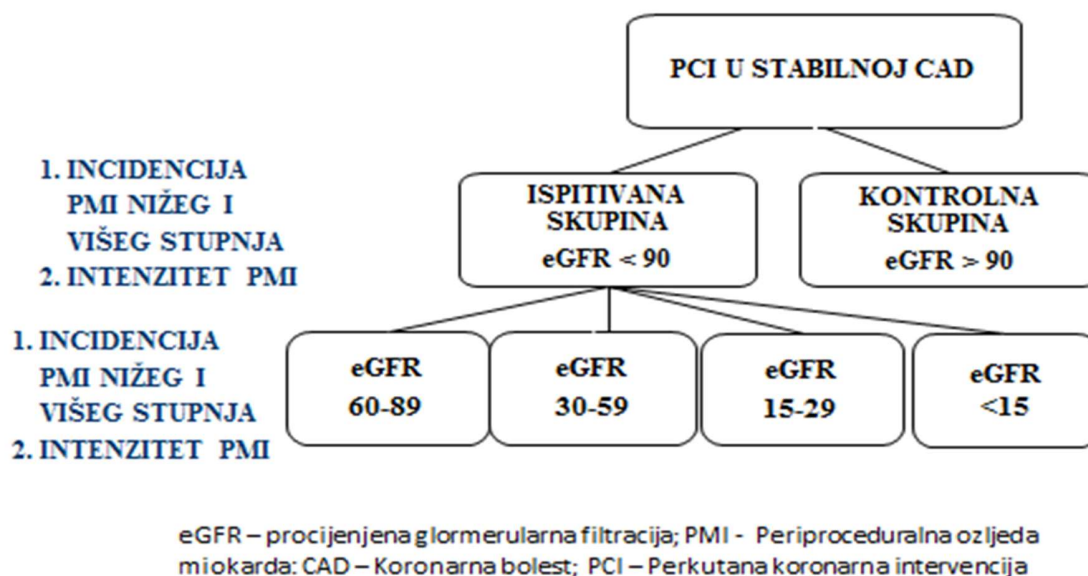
PCI U STABILNOJ CAD

1. INCIDENCIJA PMI NIŽEG I VIŠEG STUPNJA
2. INTENZITET PMI

ISPITIVANA SKUPINA
eGFR < 90

KONTROLNA SKUPINA
eGFR > 90

1. INCIDENCIJA PMI NIŽEG I VIŠEG STUPNJA
2. INTENZITET PMI

eGFR
60-89

eGFR
30-59

eGFR
15-29

eGFR
<15

eGFR – procijenjena glormerularna filtracija; PMI - Periproceduralna ozljeda miokarda: CAD – Koronarna bolest; PCI – Perkutana koronarna intervencija